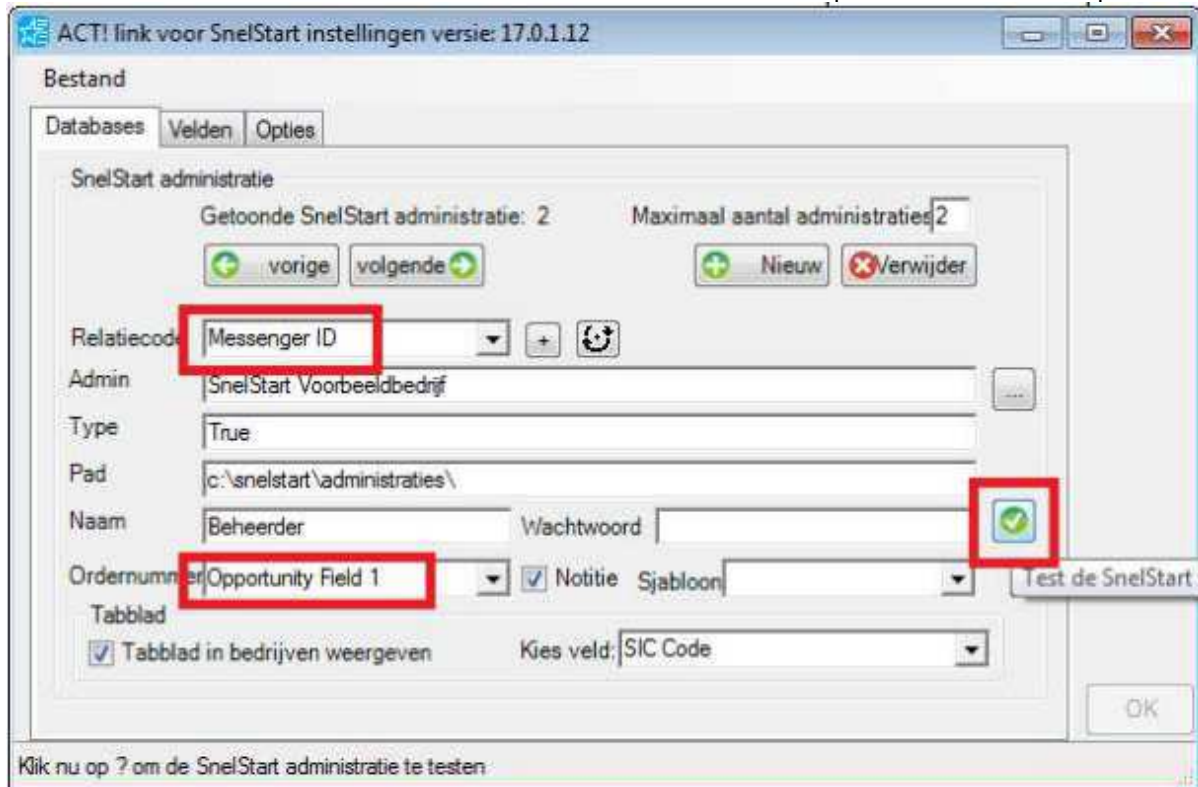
ACT! link voor SnelStart instellingen versie: 17.0.1.12

Bestand

Databases | Velden | Opties

SnelStart administratie

Getoonde SnelStart administratie: 2

Maximaal aantal administraties 2

vorige | volgende

Nieuw | Verwijder

Relatiecode Messenger ID

+

Admin SnelStart Voorbeeldbedrijf

...

Type True

Pad c:\snelstart\administraties\

Naam Beheerder

Wachtwoord

Ordernummer Opportunity Field 1

Notitie

Sjabloon

Test de SnelStart

Tabblad

Tabblad in bedrijven weergeven

Kies veld: SIC Code

OK

Klik nu op ? om de SnelStart administratie te testen